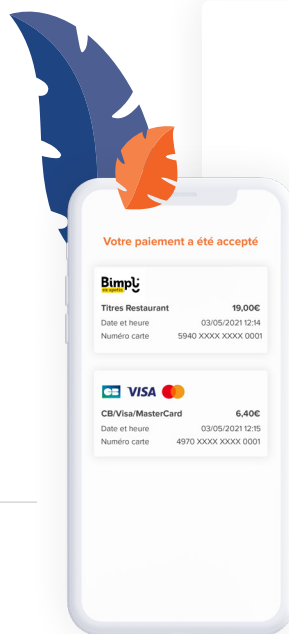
Votre paiement a été accepté

Bimpli

Titres Restaurant 19,00€
Date et heure 03/05/2021 12:14
Numéro carte 5940 XXXX XXXX 0001

CB VISA

CB/Visa/MasterCard 6,40€
Date et heure 03/05/2021 12:15
Numéro carte 4970 XXXX XXXX 0001